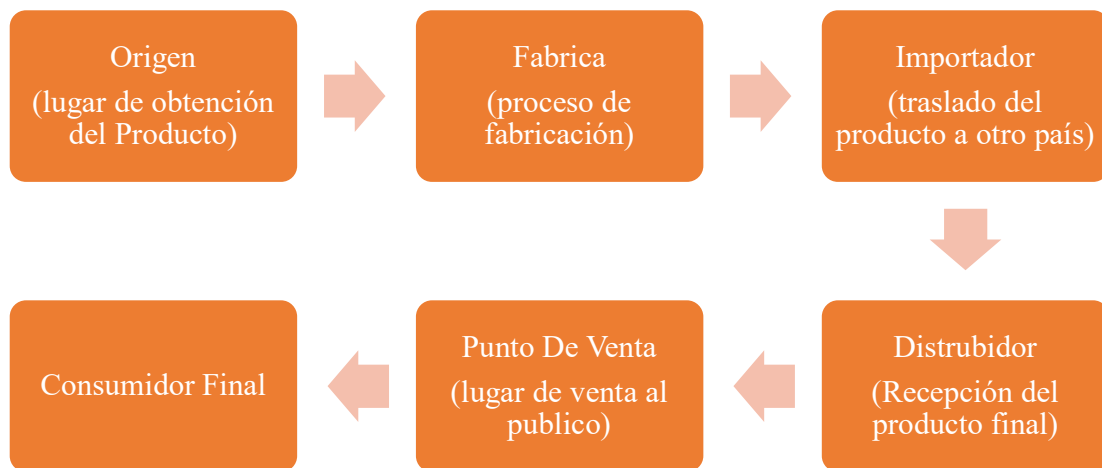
Origen
(lugar de obtención del Producto)

Fabrica
(proceso de fabricación)

Importador
(traslado del producto a otro país)

Distrubidor
(Recepción del producto final)

Punto De Venta
(lugar de venta al publico)

Consumidor Final